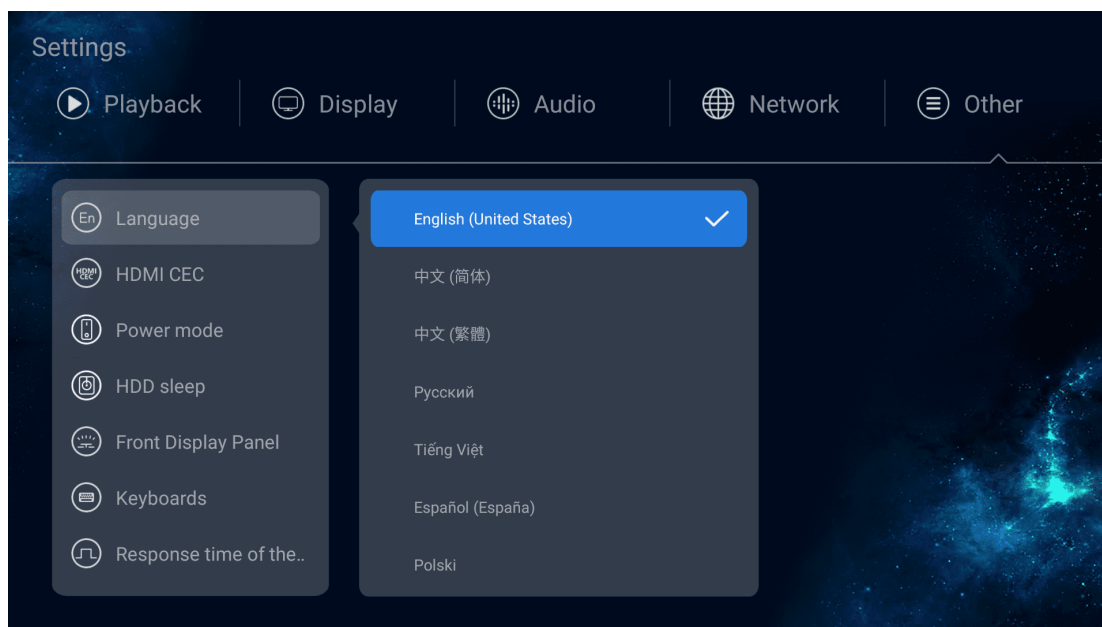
Settings

Playback | Display | Audio | Network | Other

En Language
HDMI CEC HDMI CEC
Power mode
HDD sleep
Front Display Panel
Keyboards
Response time of the..

English (United States)
中文 (简体)
中文 (繁體)
Русский
Tiếng Việt
Español (España)
Polski